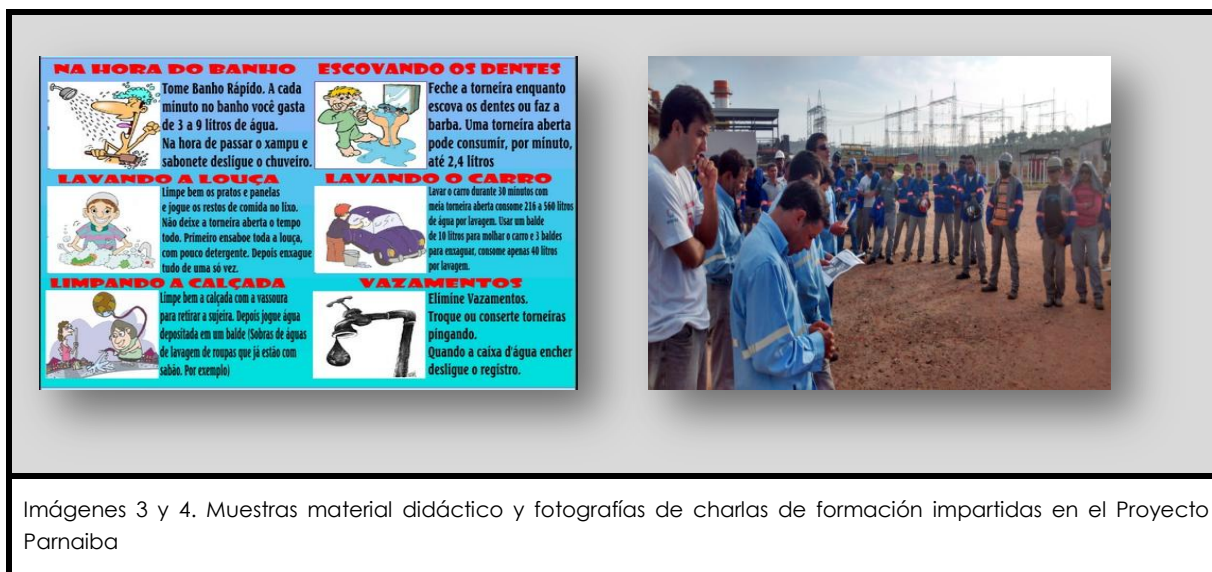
NA HORA DO BANHO

Tome Banho Rápido. A cada minuto no banho você gasta de 3 a 9 litros de água. Na hora de passar o xampu e sabonete desligue o chuveiro.

ESCOVANDO OS DENTES

Feche a torneira enquanto escova os dentes ou faz a barba. Uma torneira aberta pode consumir, por minuto, até 2,4 litros

LAVANDO A LOUÇA

Limpe bem os pratos e panelas e jogue os restos de comida no lixo. Não deixe a torneira aberta o tempo todo. Primeiro ensaboe toda a louça, com pouco detergente. Depois enxague tudo de uma só vez.

LAVANDO O CARRO

Lavar o carro durante 30 minutos com meia torneira aberta consome 216 a 560 litros de água por lavagem. Usar um balde de 10 litros para molhar o carro e 3 baldes para enxaguar, consome apenas 40 litros por lavagem.

LIMPANDO A CALÇADA

Limpe bem a calçada com a vassoura para retirar a sujeira. Depois jogue água depositada em um balde (Sobras de águas de lavagem de roupas que já estão com sabão. Por exemplo)

VAZAMENTOS

Elimine Vazamentos. Troque ou conserte torneiras pingando. Quando a caixa d'água encher desligue o registro.

Imágenes 3 y 4. Muestras material didáctico y fotografías de charlas de formación impartidas en el Proyecto Parnaiba